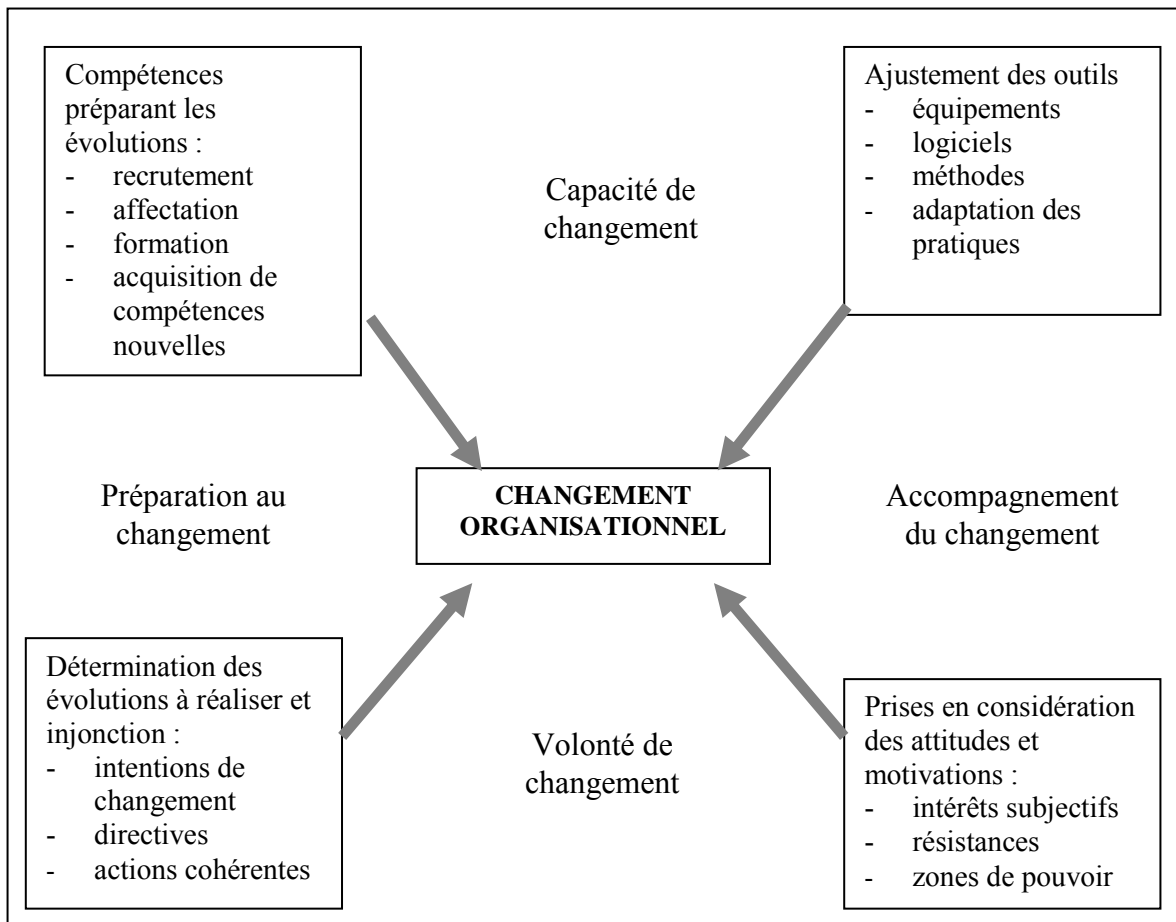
Compétences préparant les évolutions :
- recrutement
- affectation
- formation
- acquisition de compétences nouvelles

Capacité de changement

Ajustement des outils
- équipements
- logiciels
- méthodes
- adaptation des pratiques

Préparation au changement

CHANGEMENT ORGANISATIONNEL

Accompagnement du changement

Détermination des évolutions à réaliser et injonction :
- intentions de changement
- directives
- actions cohérentes

Volonté de changement

Prises en considération des attitudes et motivations :
- intérêts subjectifs
- résistances
- zones de pouvoir